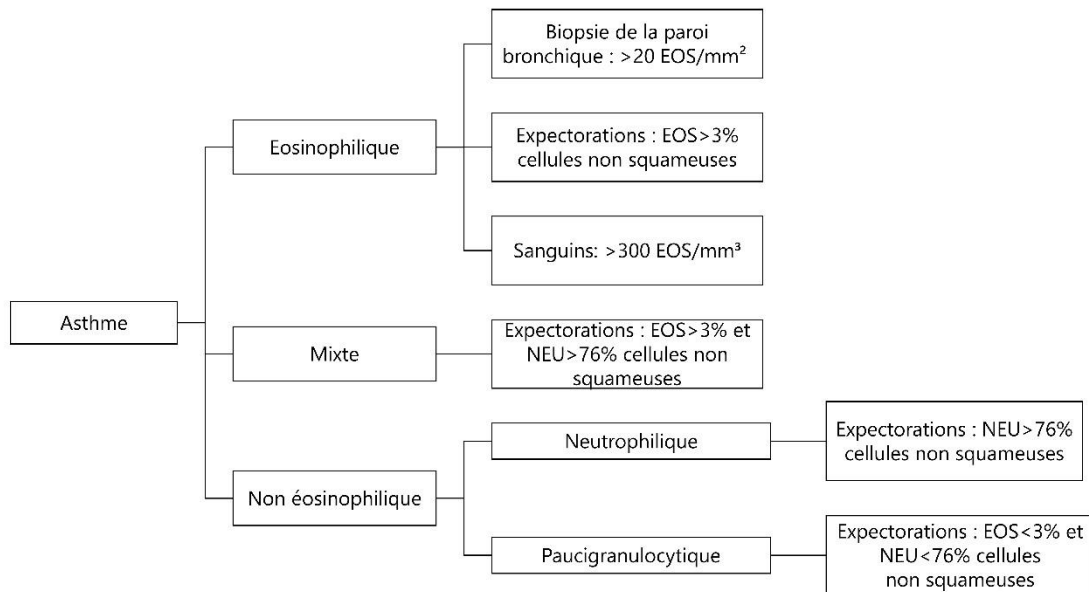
Asthme

Eosinophilique

Biopsie de la paroi bronchique : >20 EOS/mm$^2$

Expectorations : EOS>3% cellules non squameuses

Sanguins: >300 EOS/mm$^3$

Mixte

Expectorations : EOS>3% et NEU>76% cellules non squameuses

Non éosinophilique

Neutrophilique

Expectorations : NEU>76% cellules non squameuses

Paucigranulocytique

Expectorations : EOS<3% et NEU<76% cellules non squameuses